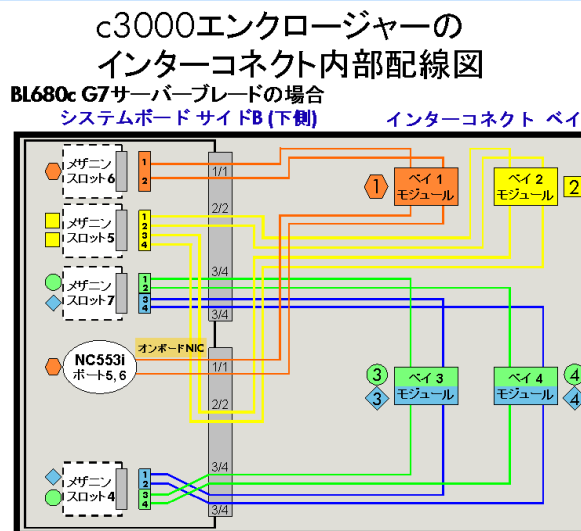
c3000エンクロージャーの
インターコネクト内部配線図

BL680c G7サーバーブレードの場合

システムボード サイドB (下側)

インターコネクト ベイ

メザニン スロット6

1
2

メザニン スロット5

1
2
3
4

メザニン スロット7

1
2
3
4

1/1
2/2
3/4
3/4

オンボードNIC

NC553i ポート5, 6

1/1
2/2
3/4

メザニン スロット4

1
2
3
4

3/4

1
ベイ 1 モジュール

ベイ 2 モジュール
2

3
3
ベイ 3 モジュール

ベイ 4 モジュール
4
4